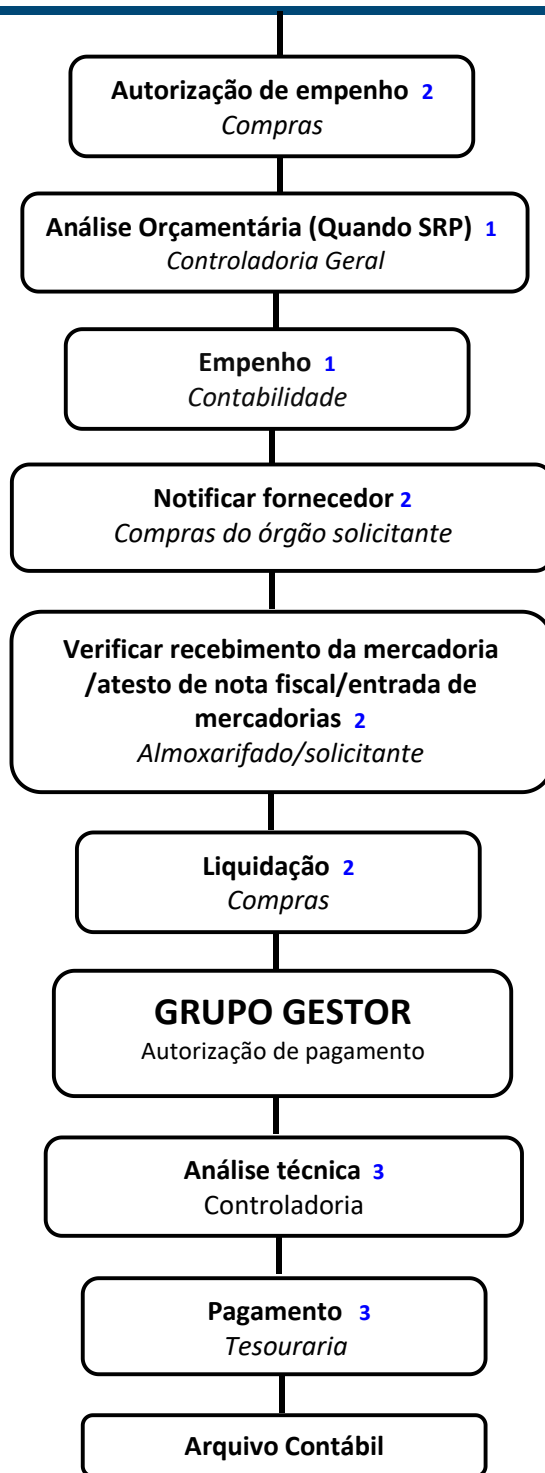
Autorização de empenho 2
Compras

Análise Orçamentária (Quando SRP) 1
Controladoria Geral

Empenho 1
Contabilidade

Notificar fornecedor 2
Compras do órgão solicitante

Verificar recebimento da mercadoria /atesto de nota fiscal/entrada de mercadorias 2
Almoxarifado/solicitante

Liquidação 2
Compras

GRUPO GESTOR
Autorização de pagamento

Análise técnica 3
Controladoria

Pagamento 3
Tesouraria

Arquivo Contábil